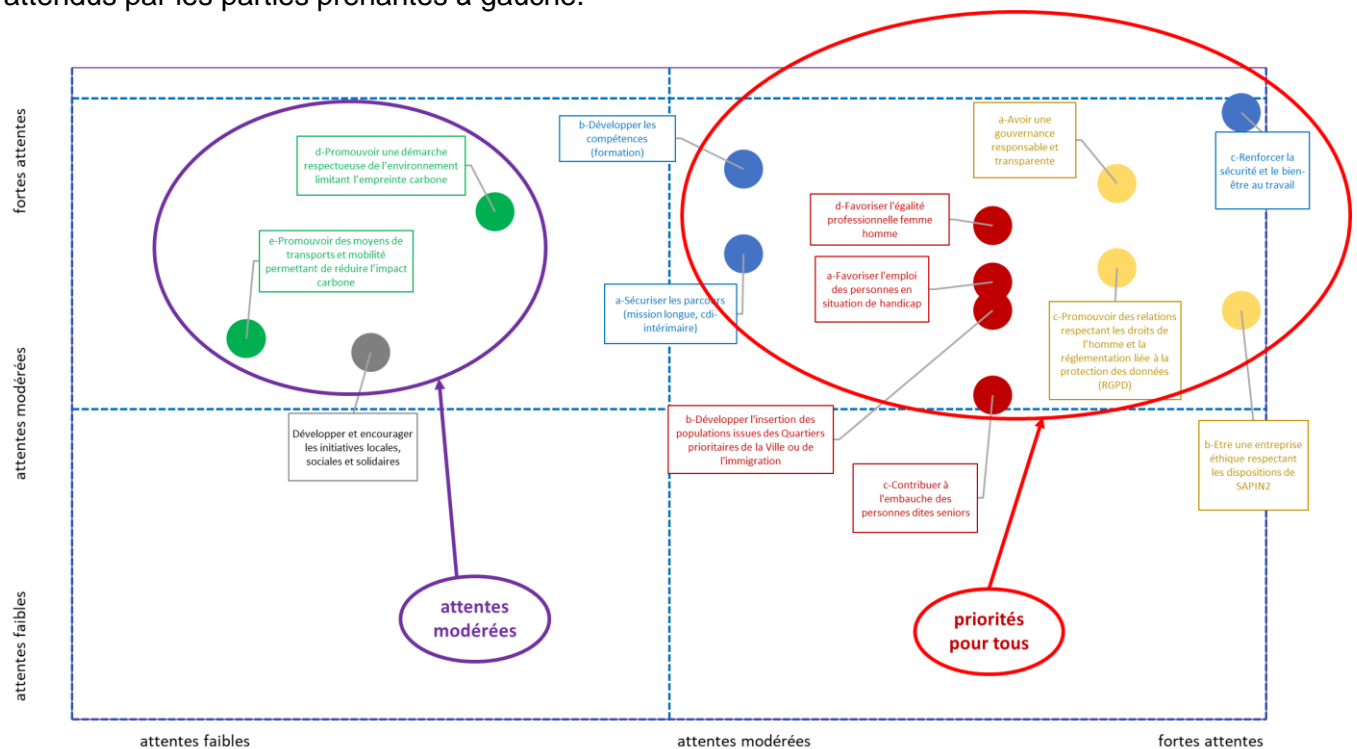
attendus par les parties prenantes à gauche.

fortes attentes

attentes modérées

attentes faibles

d-Promouvoir une démarche respectueuse de l'environnement limitant l'empreinte carbone

e-Promouvoir des moyens de transports et mobilité permettant de réduire l'impact carbone

Développer et encourager les initiatives locales, sociales et solidaires

attentes modérées

b-Développer les compétences (formation)

a-Sécuriser les parcours (mission longue, cdi-intérimaire)

a-Avoir une gouvernance responsable et transparente

c-Renforcer la sécurité et le bien-être au travail

d-Favoriser l'égalité professionnelle femme homme

a-Favoriser l'emploi des personnes en situation de handicap

c-Promouvoir des relations respectant les droits de l'homme et la réglementation liée à la protection des données (RGPD)

b-Développer l'insertion des populations issues des Quartiers prioritaires de la Ville ou de l'immigration

c-Contribuer à l'embauche des personnes dites seniors

b-Etre une entreprise éthique respectant les dispositions de SAPIN2

priorités pour tous

attentes faibles

attentes modérées

fortes attentes